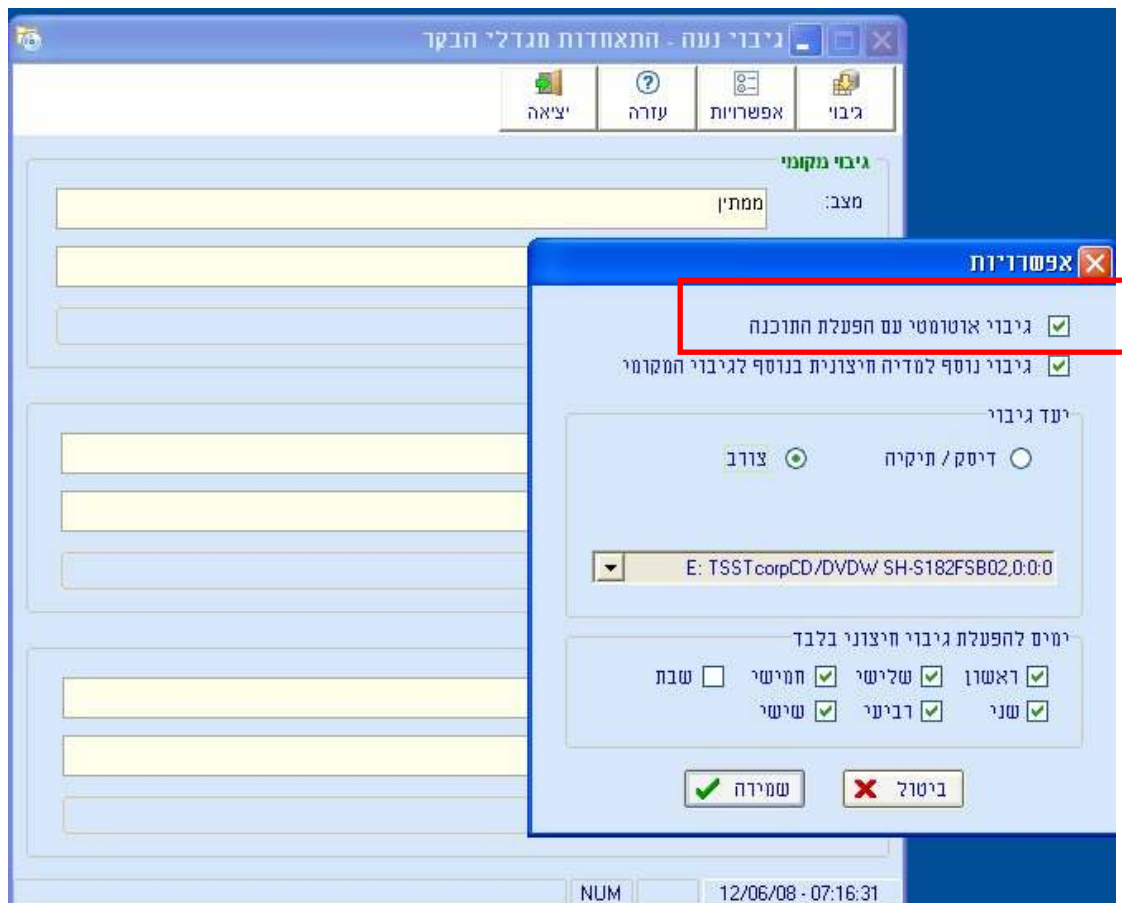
גיבוי נעה - התאחדות מגדלי הבקר

גיבוי
אפשרויות
עזרה
יציאה

גיבוי מקומי
מצב:
ממתין

אפשרויות

גיבוי אוטומטי עם הפעלת התוכנה
גיבוי נוסף למדיה חיצונית בנוסף לגיבוי המקומי

יעד גיבוי
דיסק / תיקיה
צורב

E: TSSTcorpCD/DVDW SH-S182FSB02,0:0:0

ימים להפעלת גיבוי חיצוני בלבד
ראשון
שלישי
חמישי
שבת
שני
רביעי
שישי

ביטול
שמירה

NUM
12/06/08 - 07:16:31